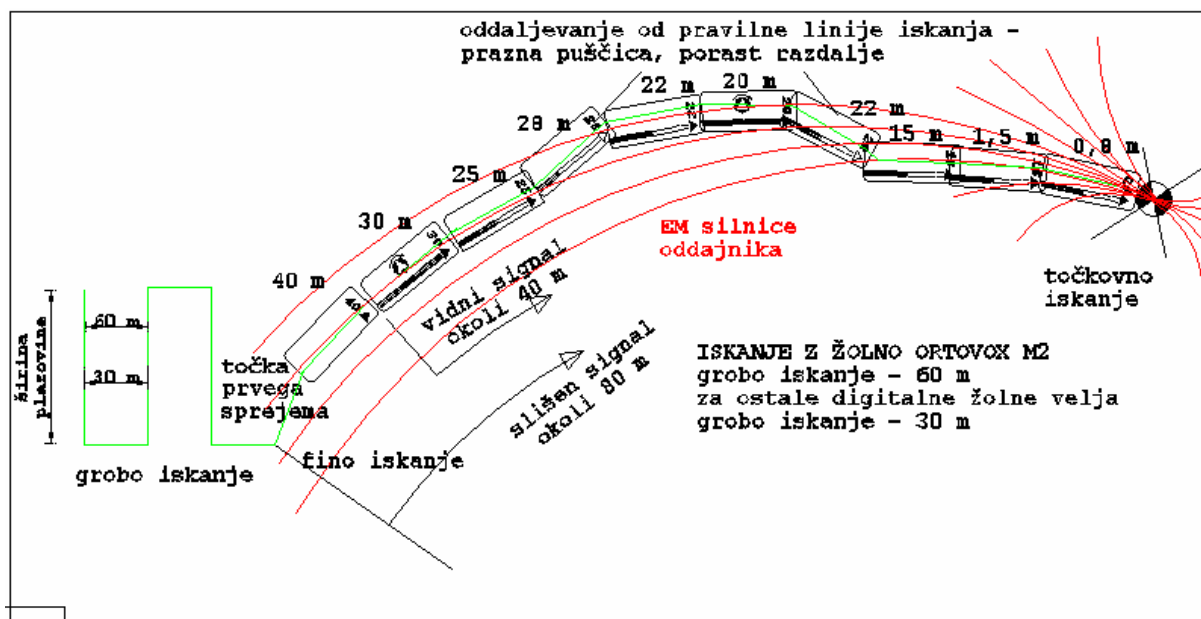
oddaljevanje od pravilne linije iskanja - prazna puščica, porast razdalje

22 m
20 m
28 m
22 m
15 m
1,5 m
0,8 m
25 m
30 m
40 m

EM silnice oddajnika

točkovno iskanje

vidni signal okoli 40 m

širina plazovine
60 m
30 m

točka prvega sprejema

slišen signal okoli 80 m

ISKANJE Z ŽOLNO ORTOVOX M2
grobo iskanje - 60 m
za ostale digitalne žolne velja
grobo iskanje - 30 m

fino iskanje

grobo iskanje